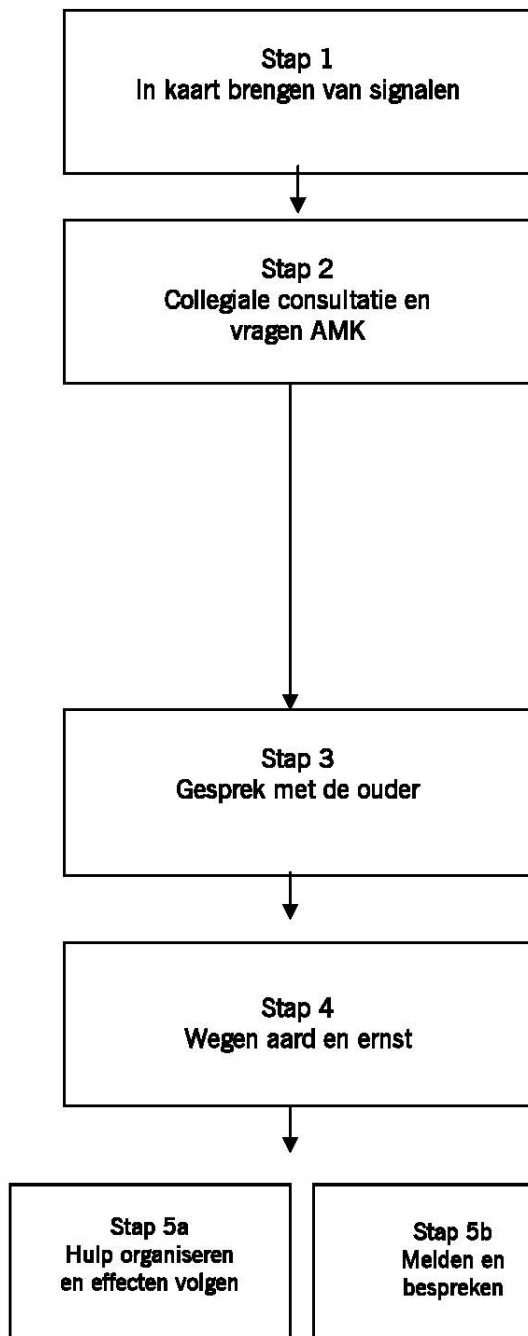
Stap 1
In kaart brengen van signalen

Stap 2
Collegiale consultatie en vragen AMK

Stap 3
Gesprek met de ouder

Stap 4
Wegen aard en ernst

Stap 5a
Hulp organiseren en effecten volgen

Stap 5b
Melden en bespreken